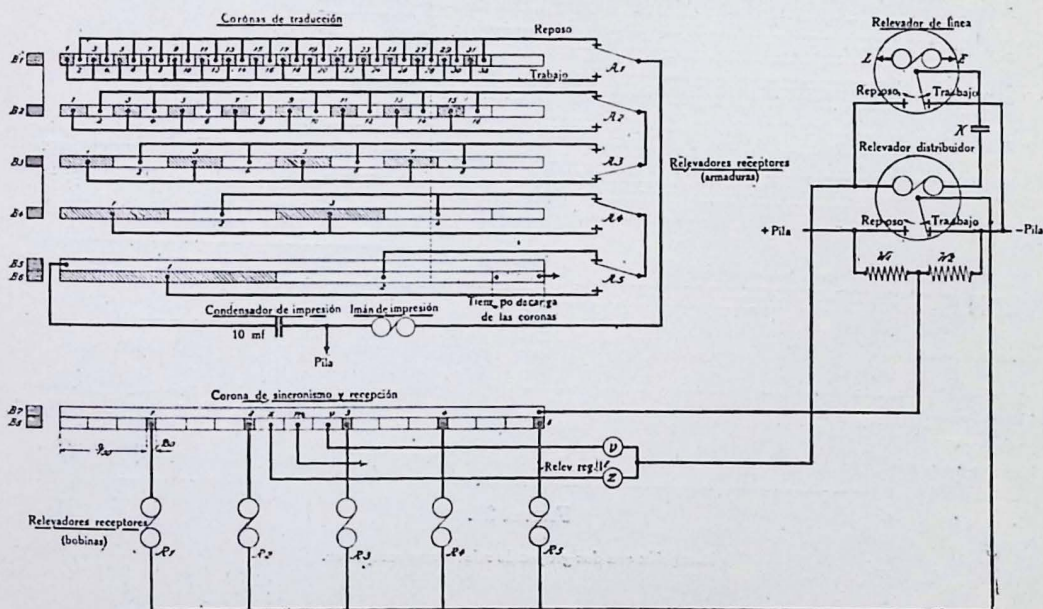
Coronas de traducción

Reposo

Trabajo

$B_1$

$B_2$

$B_3$

$B_4$

$B_5$
$B_6$

$R_1$

$R_2$

$R_3$

$R_4$

$R_5$

Relevadores receptores
(armaduras)

Condensador de impresión

10 mf

Pila

Imán de impresión

Tiempo de carga de las coronas

Relevador de línea

L

E

Reposo

Trabajo

K

Relevador distribuidor

+ Pila

Reposo

Trabajo

-Pila

$W_1$

$W_2$

Corona de sincronismo y recepción

$B_7$
$B_8$

v

z

Relev regl.

Relevadores receptores
(bobinas)

$R_1$

$R_2$

$R_3$

$R_4$

$R_5$